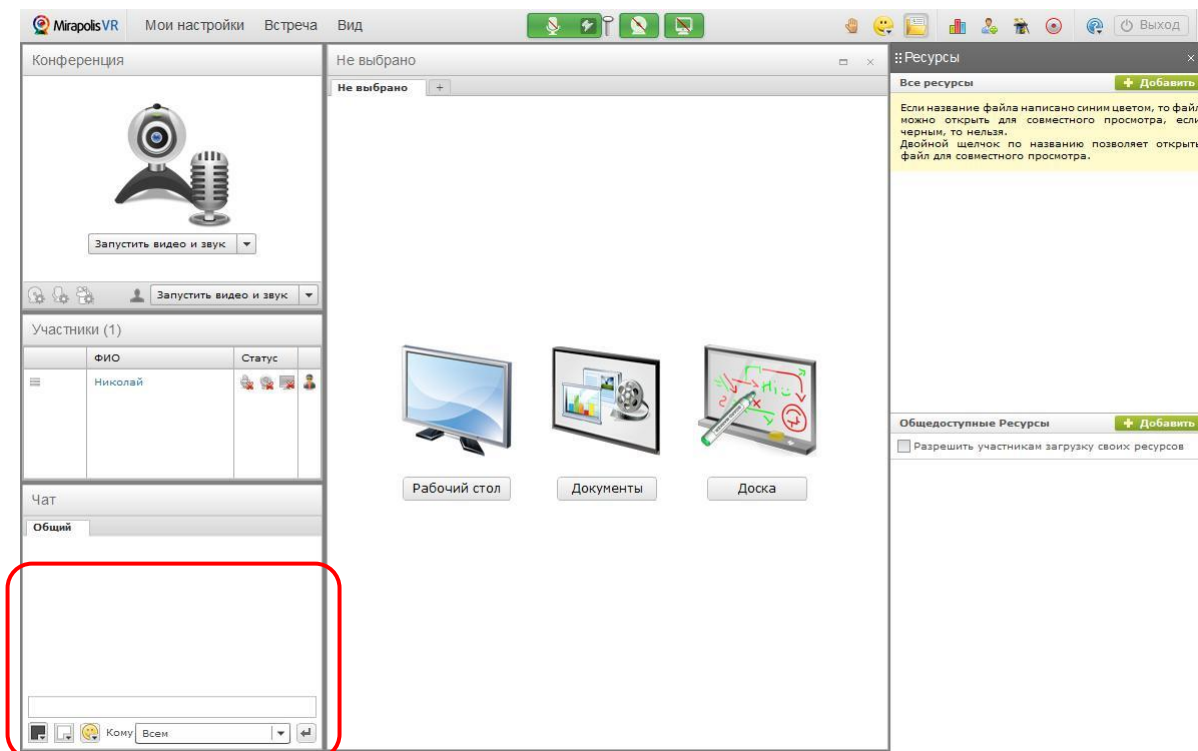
MirapolisVR Мои настройки Встреча Вид

Выход

Конференция

Запустить видео и звук

Запустить видео и звук

Участники (1)

| | ФИО | Статус |
|---|---|---|
| | Николай | |

Чат

Общий

Кому Всем

Не выбрано

Не выбрано +

Рабочий стол

Документы

Доска

Ресурсы

Все ресурсы

+ Добавить

Если название файла написано синим цветом, то файл можно открыть для совместного просмотра, если черным, то нельзя.
Двойной щелчок по названию позволяет открыть файл для совместного просмотра.

Общедоступные Ресурсы

+ Добавить

Разрешить участникам загрузку своих ресурсов